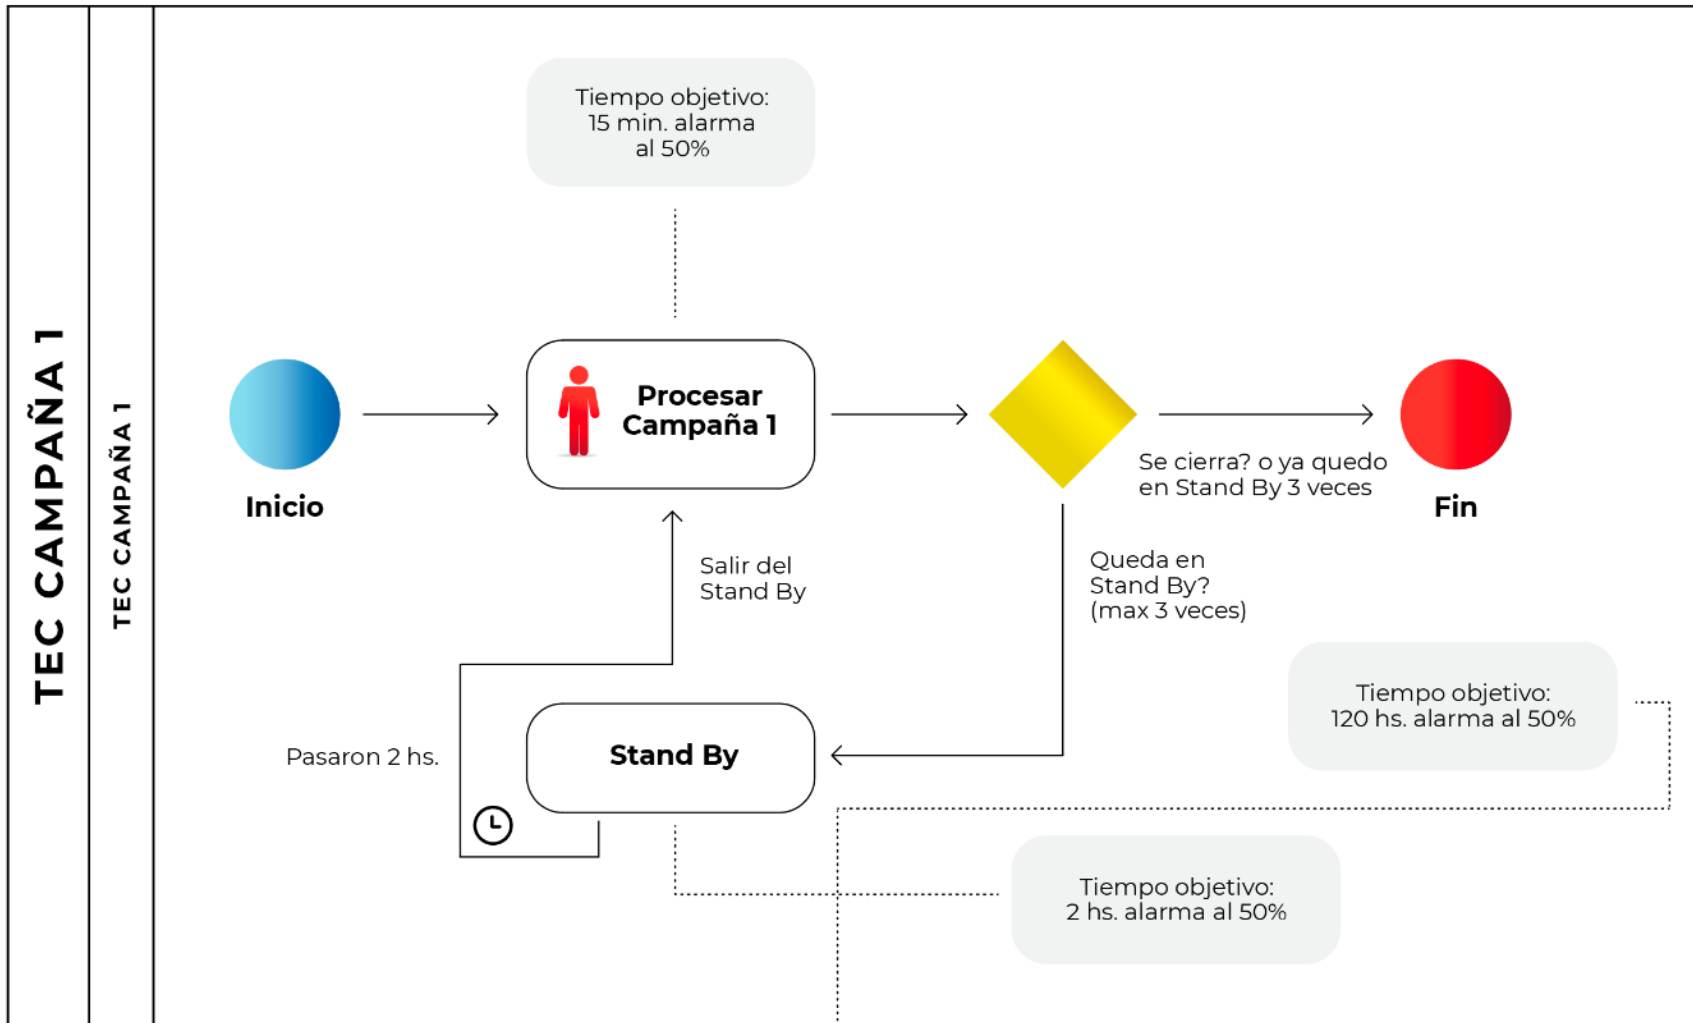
TEC CAMPAÑA 1

TEC CAMPAÑA 1

Tiempo objetivo: 15 min. alarma al 50%

Inicio

Procesar Campaña 1

Se cierra? o ya quedo en Stand By 3 veces

Fin

Salir del Stand By

Queda en Stand By? (max 3 veces)

Tiempo objetivo: 120 hs. alarma al 50%

Pasaron 2 hs.

Stand By

Tiempo objetivo: 2 hs. alarma al 50%